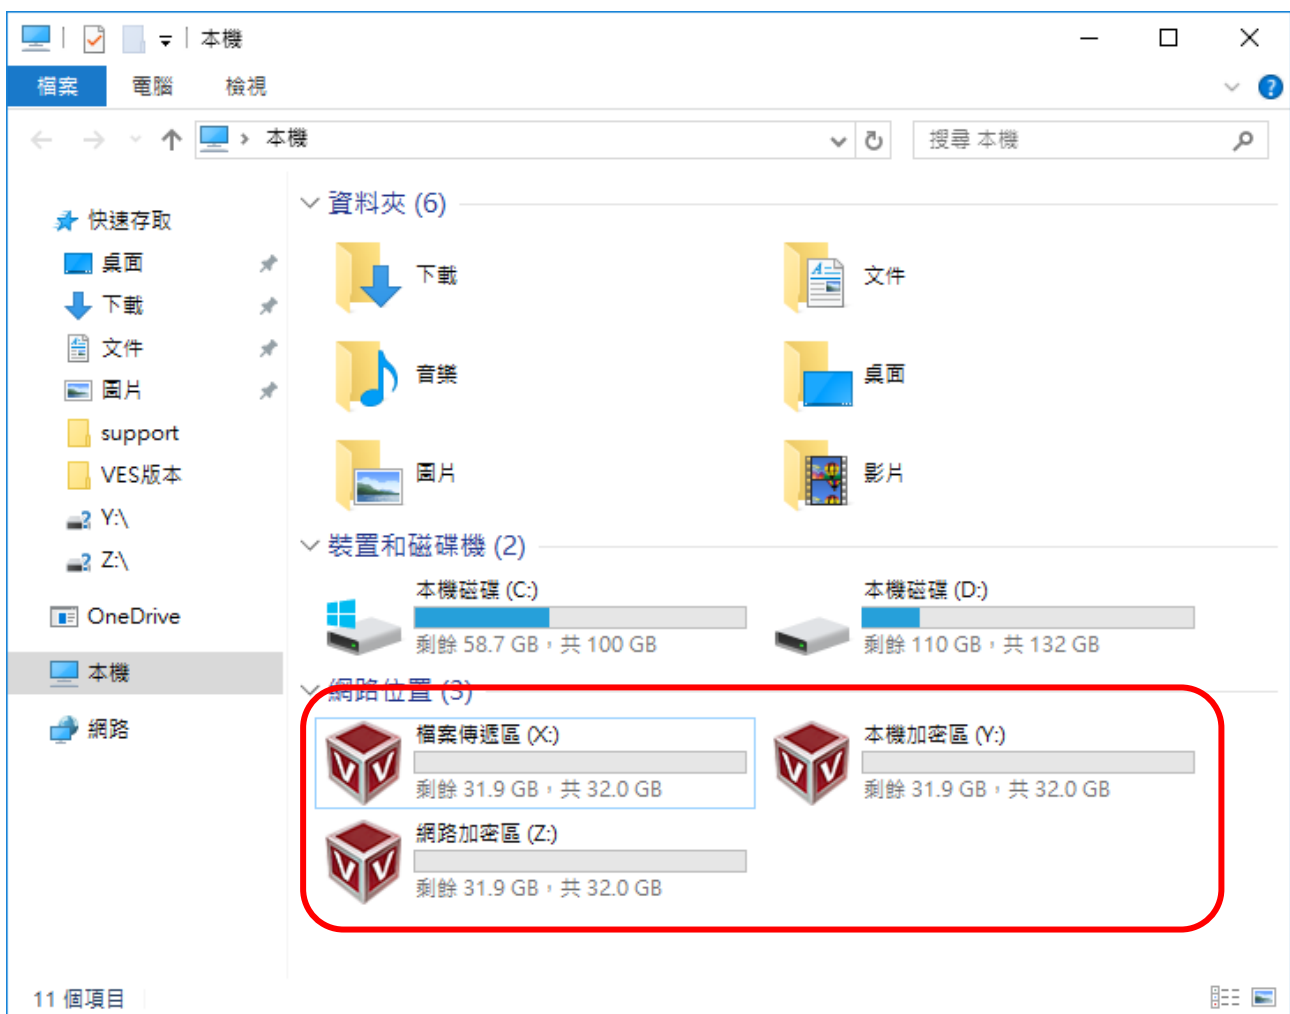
本機

檔案 電腦 檢視

本機

搜尋 本機

快速存取
桌面
下載
文件
圖片
support
VES版本
Y:\
Z:\
OneDrive
本機
網路

資料夾 (6)

下載
文件
音樂
桌面
圖片
影片

裝置和磁碟機 (2)

本機磁碟 (C:)
剩餘 58.7 GB，共 100 GB
本機磁碟 (D:)
剩餘 110 GB，共 132 GB

網路位置 (3)

檔案傳遞區 (X:)
剩餘 31.9 GB，共 32.0 GB
本機加密區 (Y:)
剩餘 31.9 GB，共 32.0 GB
網路加密區 (Z:)
剩餘 31.9 GB，共 32.0 GB

11 個項目